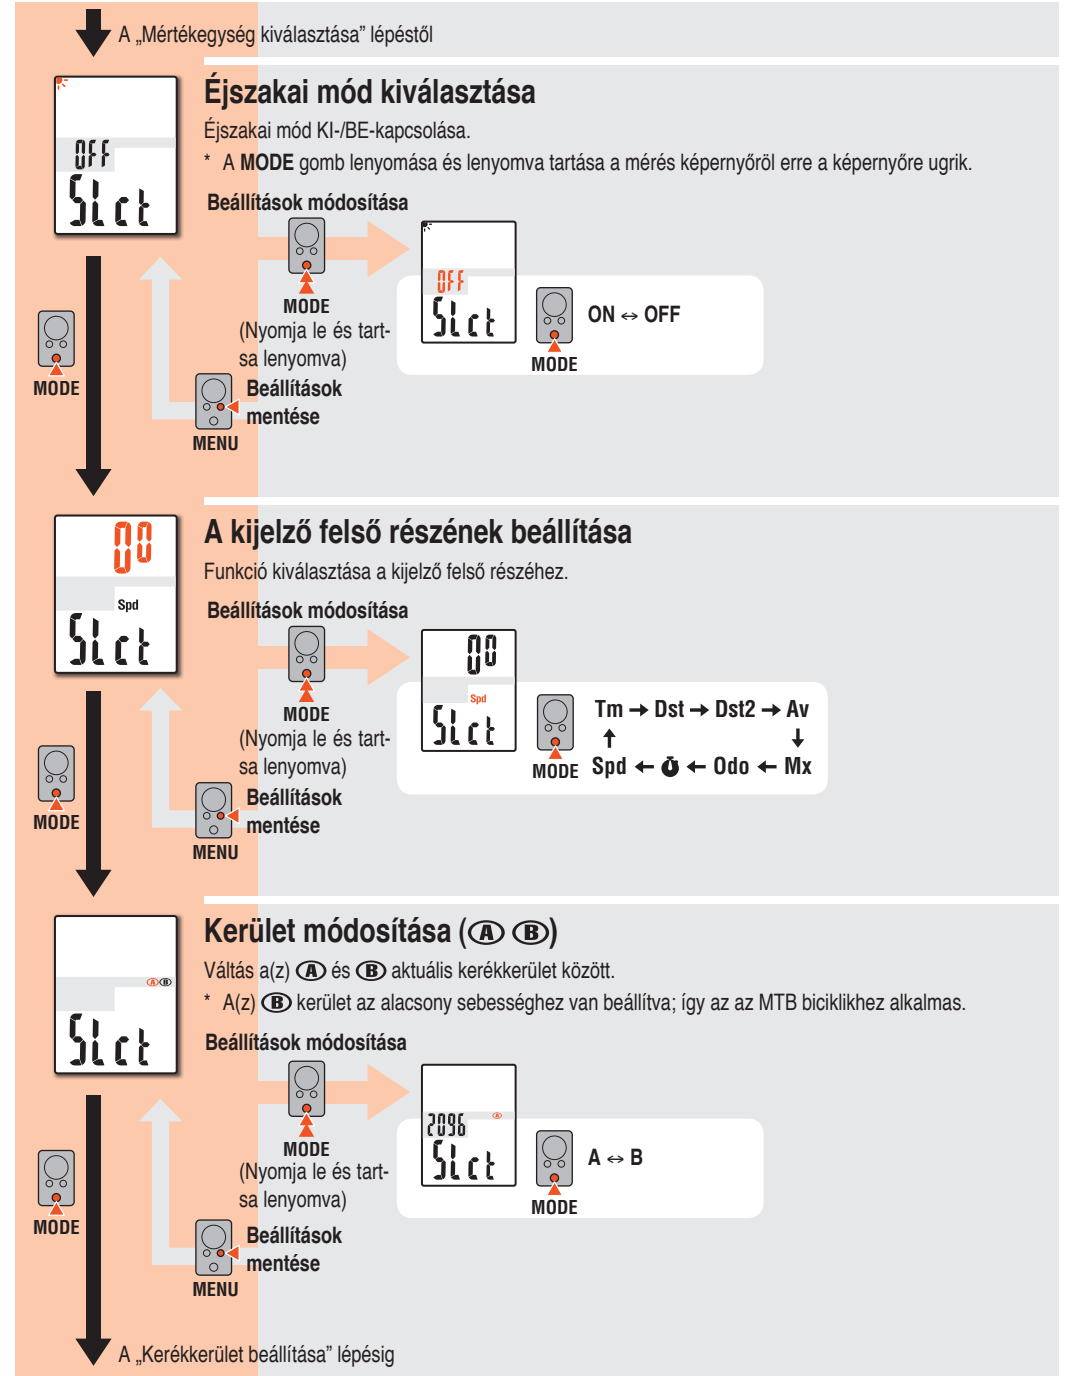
A „Mértékegység kiválasztása” lépéstől

OFF
SLct

Éjszakai mód kiválasztása

Éjszakai mód KI-/BE-kapcsolása.

* A MODE gomb lenyomása és lenyomva tartása a mérés képernyőről erre a képernyőre ugrik.

Beállítások módosítása

MODE
(Nyomja le és tartsa lenyomva)

OFF
SLct

ON ↔ OFF

MODE

MODE

Beállítások mentése

MENU

00
Spd
SLct

A kijelző felső részének beállítása

Funkció kiválasztása a kijelző felső részéhez.

Beállítások módosítása

MODE
(Nyomja le és tartsa lenyomva)

00
Spd
SLct

Tm → Dst → Dst2 → Av
↑ ↓
MODE Spd ← ⏱ ← Odo ← Mx

MODE

Beállítások mentése

MENU

SLct

Kerület módosítása (Ⓐ Ⓑ)

Váltás a(z) Ⓐ és Ⓑ aktuális kerékkerület között.

* A(z) Ⓑ kerület az alacsony sebességhez van beállítva; így az az MTB biciklikhez alkalmas.

Beállítások módosítása

MODE
(Nyomja le és tartsa lenyomva)

2096
SLct

A ↔ B

MODE

MODE

Beállítások mentése

MENU

A „Kerékkerület beállítása” lépésig